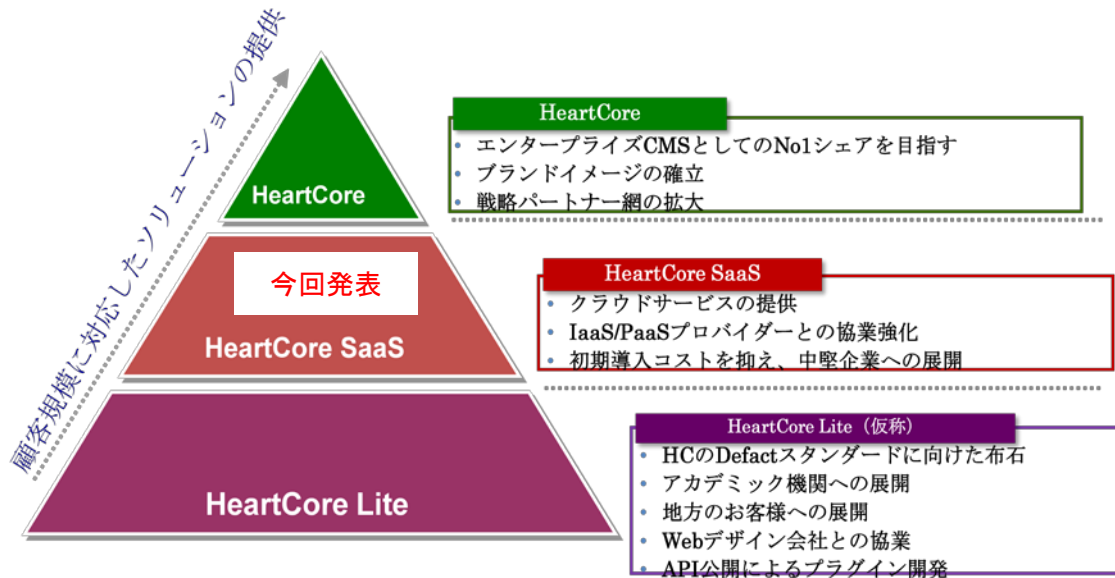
顧客規模に対応したソリューションの提供

HeartCore

今回発表

HeartCore SaaS

HeartCore Lite

HeartCore
• エンタープライズCMSとしてのNo1シェアを目指す
• ブランドイメージの確立
• 戦略パートナー網の拡大

HeartCore SaaS
• クラウドサービスの提供
• IaaS/PaaSプロバイダーとの協業強化
• 初期導入コストを抑え、中堅企業への展開

HeartCore Lite（仮称）
• HCのDefactスタンダードに向けた布石
• アカデミック機関への展開
• 地方のお客様への展開
• Webデザイン会社との協業
• API公開によるプラグイン開発